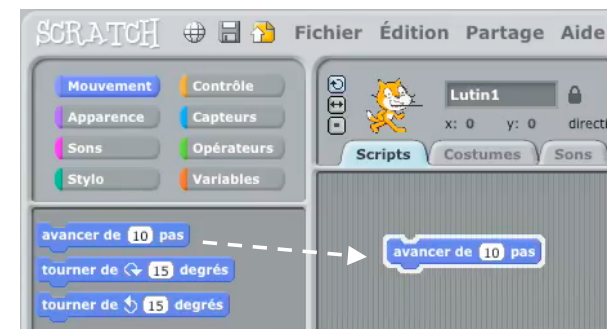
SCRATCH Fichier Édition Partage Aide

Mouvement Contrôle
Apparence Capteurs
Sons Opérateurs
Stylo Variables

Lutin1
x: 0 y: 0 directi

Scripts Costumes Sons

avancer de 10 pas
tourner de 15 degrés
tourner de 15 degrés

avancer de 10 pas